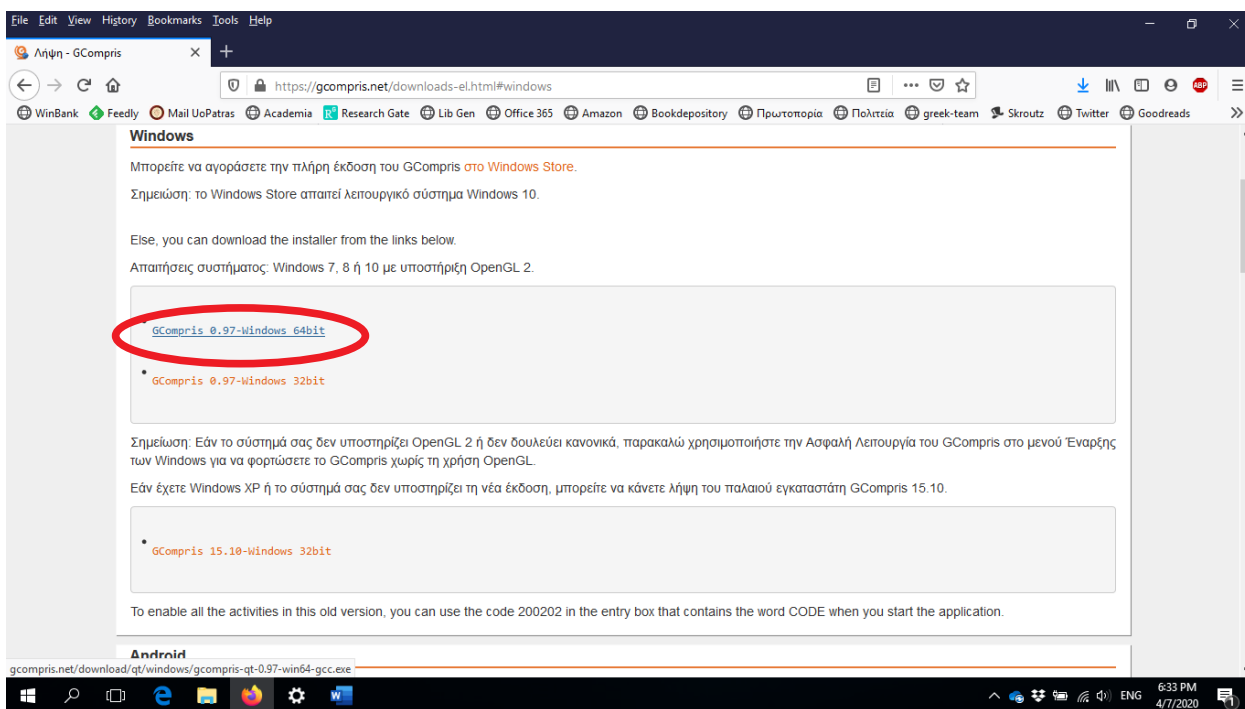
File Edit View History Bookmarks Tools Help

Λήψη - GCompris ×

https://gcompris.net/downloads-el.html#windows

WinBank Feedly Mail UoPatras Academia Research Gate Lib Gen Office 365 Amazon Bookdepository Πρωτοπορία Πολιτεία greek-team Skroutz Twitter Goodreads

Windows

Μπορείτε να αγοράσετε την πλήρη έκδοση του GCompris στο Windows Store.

Σημειώση: το Windows Store απαιτεί λειτουργικό σύστημα Windows 10.

Else, you can download the installer from the links below.

Απαιτήσεις συστήματος: Windows 7, 8 ή 10 με υποστήριξη OpenGL 2.

GCompris 0.97-Windows 64bit

• GCompris 0.97-Windows 32bit

Σημειώση: Εάν το σύστημά σας δεν υποστηρίζει OpenGL 2 ή δεν δουλεύει κανονικά, παρακαλώ χρησιμοποιήστε την Ασφαλή Λειτουργία του GCompris στο μενού Έναρξης των Windows για να φορτώσετε το GCompris χωρίς τη χρήση OpenGL.

Εάν έχετε Windows XP ή το σύστημά σας δεν υποστηρίζει τη νέα έκδοση, μπορείτε να κάνετε λήψη του παλαιού εγκαταστάτη GCompris 15.10.

• GCompris 15.10-Windows 32bit

To enable all the activities in this old version, you can use the code 200202 in the entry box that contains the word CODE when you start the application.

Android

gcompris.net/download/qt/windows/gcompris-qt-0.97-win64-gcc.exe

ENG 6:33 PM 4/7/2020